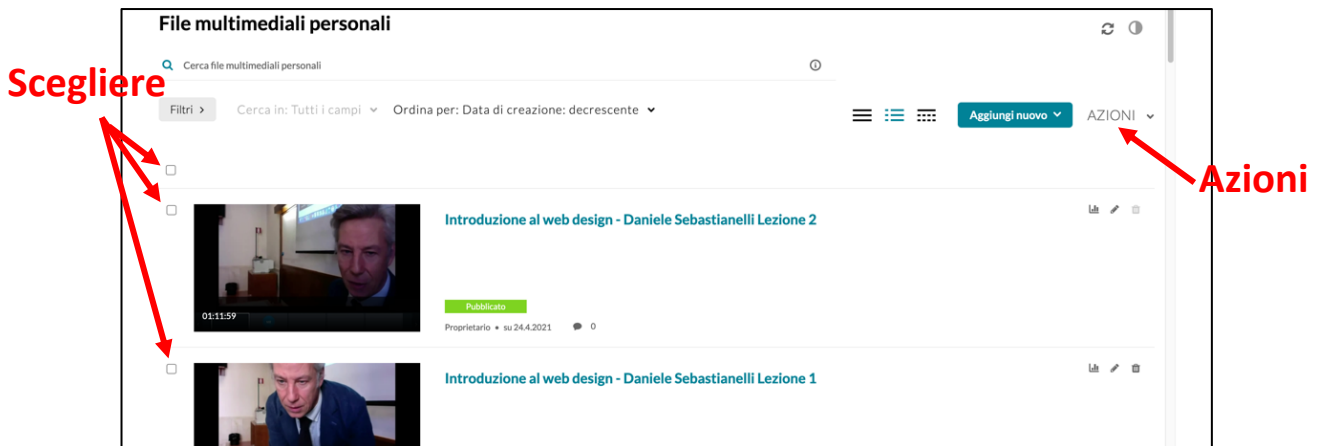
File multimediali personali

Scegliere

Cerca file multimediali personali

Filtri >

Cerca in: Tutti i campi

Ordina per: Data di creazione: decrescente

Aggiungi nuovo

AZIONI

Azioni

Introduzione al web design - Daniele Sebastianelli Lezione 2

01:11:59

Pubblicato

Proprietario • su 24.4.2021 0

Introduzione al web design - Daniele Sebastianelli Lezione 1